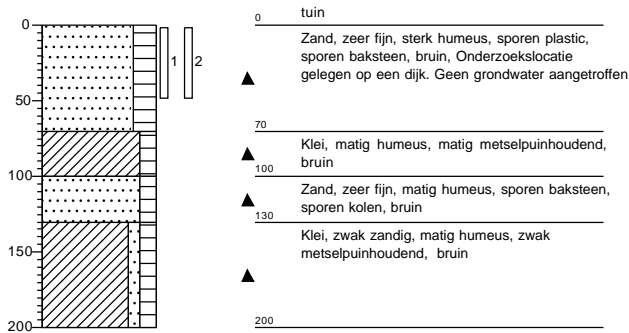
0
50
100
150
200
1
2

0
tuin

Zand, zeer fijn, sterk humeus, sporen plastic, sporen baksteen, bruin, Onderzoekslocatie gelegen op een dijk. Geen grondwater aangetroffen

70
Klei, matig humeus, matig metselpuinhoudend, bruin

100
Zand, zeer fijn, matig humeus, sporen baksteen, sporen kolen, bruin

130
Klei, zwak zandig, matig humeus, zwak metselpuinhoudend, bruin

200